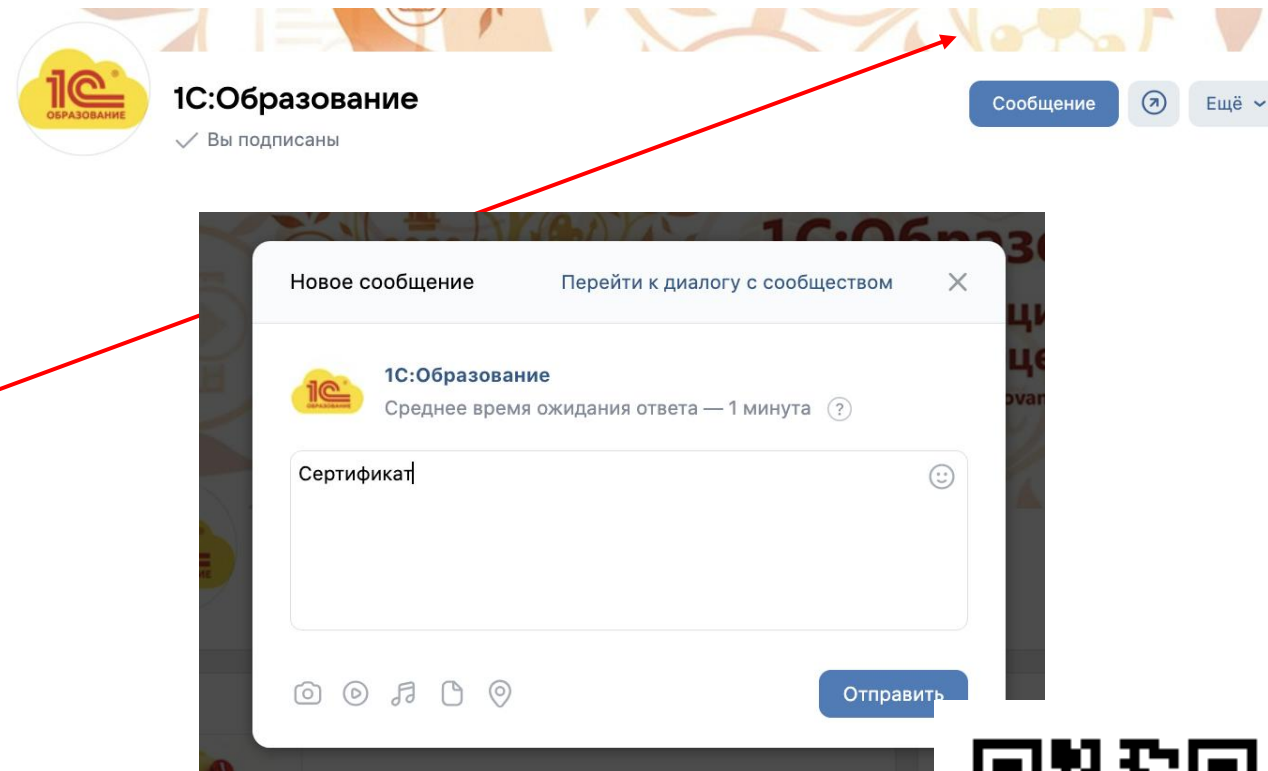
1С ОБРАЗОВАНИЕ

1С:Образование

✓ Вы подписаны

Сообщение

Ещё

1С:Образ

Новое сообщение

Перейти к диалогу с сообществом

1С ОБРАЗОВАНИЕ

1С:Образование

Среднее время ожидания ответа — 1 минута

Сертификат

Отправить